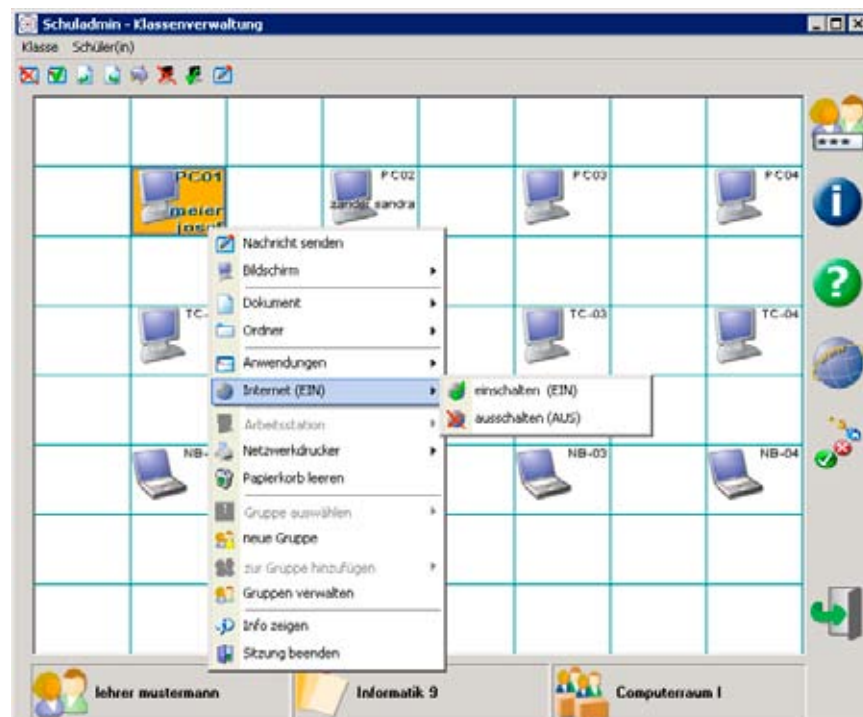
Schuladmin - Klassenverwaltung

Klasse Schüler(in)

PC01
meier
josef

PC02
zander sandra

PC03

PC04

TC-

TC-03

TC-04

NB-

NB-03

NB-04

Nachricht senden
Bildschirm
Dokument
Ordner
Anwendungen
Internet (EIN)
Arbeitsstation
Netzwerkdrucker
Papierkorb leeren
Gruppe auswählen
neue Gruppe
zur Gruppe hinzufügen
Gruppen verwalten
Info zeigen
Sitzung beenden

einschalten (EIN)
ausschalten (AUS)

lehrer mustermann

Informatik 9

Computerraum I